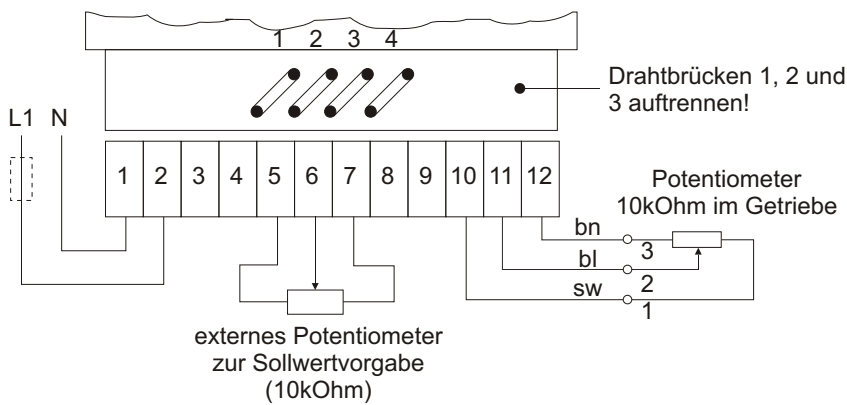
1 2 3 4

Drahtbrücken 1, 2 und 3 auftrennen!

L1 N

| 1 | 2 | 3 | 4 | 5 | 6 | 7 | 8 | 9 | 10 | 11 | 12 |
|---|---|---|---|---|---|---|---|---|---|---|---|

Potentiometer 10kOhm im Getriebe

bn
3
bl
2
sw
1

externes Potentiometer zur Sollwertvorgabe (10kOhm)